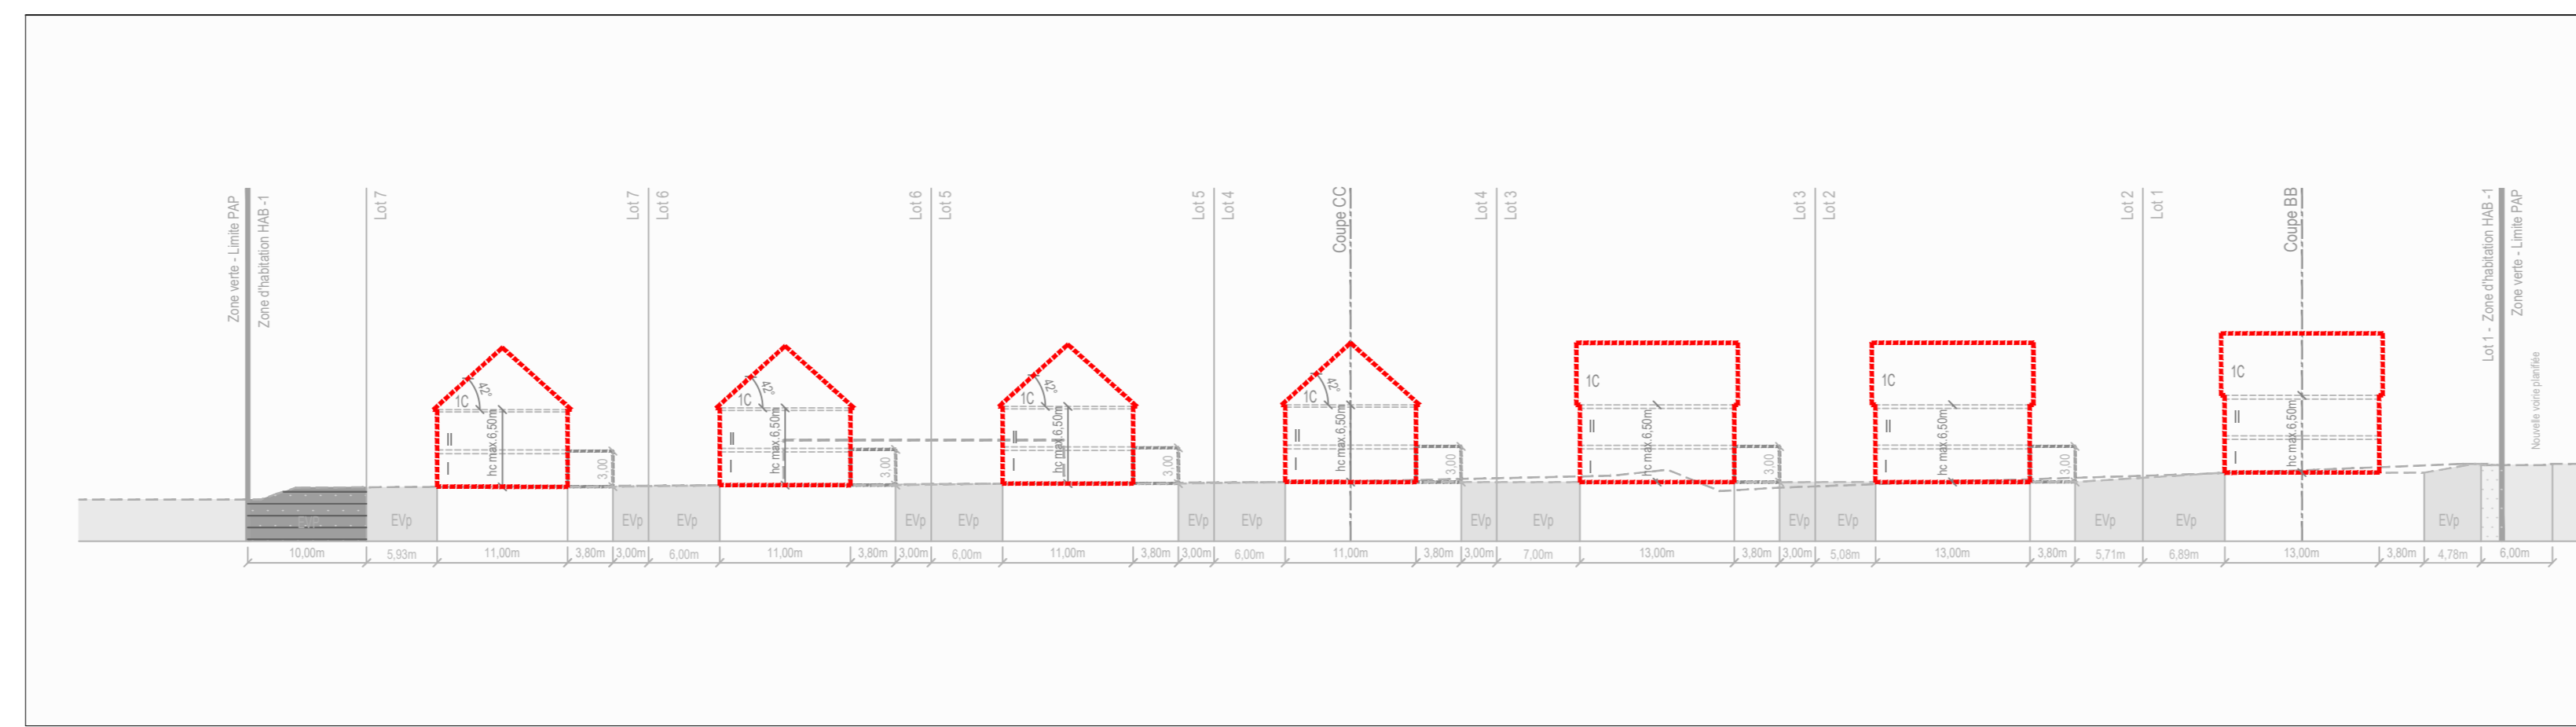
Zone verte - Limite PAP
Zone d'habitation HAB -1
Lot 7
Lot 7
Lot 6
Lot 6
Lot 5
Lot 5
Lot 4
Coupe CC
Lot 4
Lot 3
Lot 3
Lot 2
Lot 2
Lot 1
Coupe BB
Lot 1 - Zone d'habitation HAB -1
Zone verte - Limite PAP
Nouvelle voirie planifiée

1C
45°
II
I
hc max 6,50m
3,00

1C
45°
II
I
hc max 6,50m
3,00

1C
45°
II
I
hc max 6,50m
3,00

1C
45°
II
I
hc max 6,50m
3,00

1C
II
I
hc max 6,50m
3,00

1C
II
I
hc max 6,50m
3,00

1C
II
I
hc max 6,50m

EVp
EVp
EVp
EVp
EVp
EVp
EVp
EVp
EVp
EVp
EVp
EVp
EVp
EVp
EVp
EVp

10,00m
5,93m
11,00m
3,80m
3,00m
6,00m
11,00m
3,80m
3,00m
6,00m
11,00m
3,80m
3,00m
6,00m
11,00m
3,80m
3,00m
7,00m
13,00m
3,80m
3,00m
5,08m
13,00m
3,80m
5,71m
6,89m
13,00m
3,80m
4,78m
6,00m